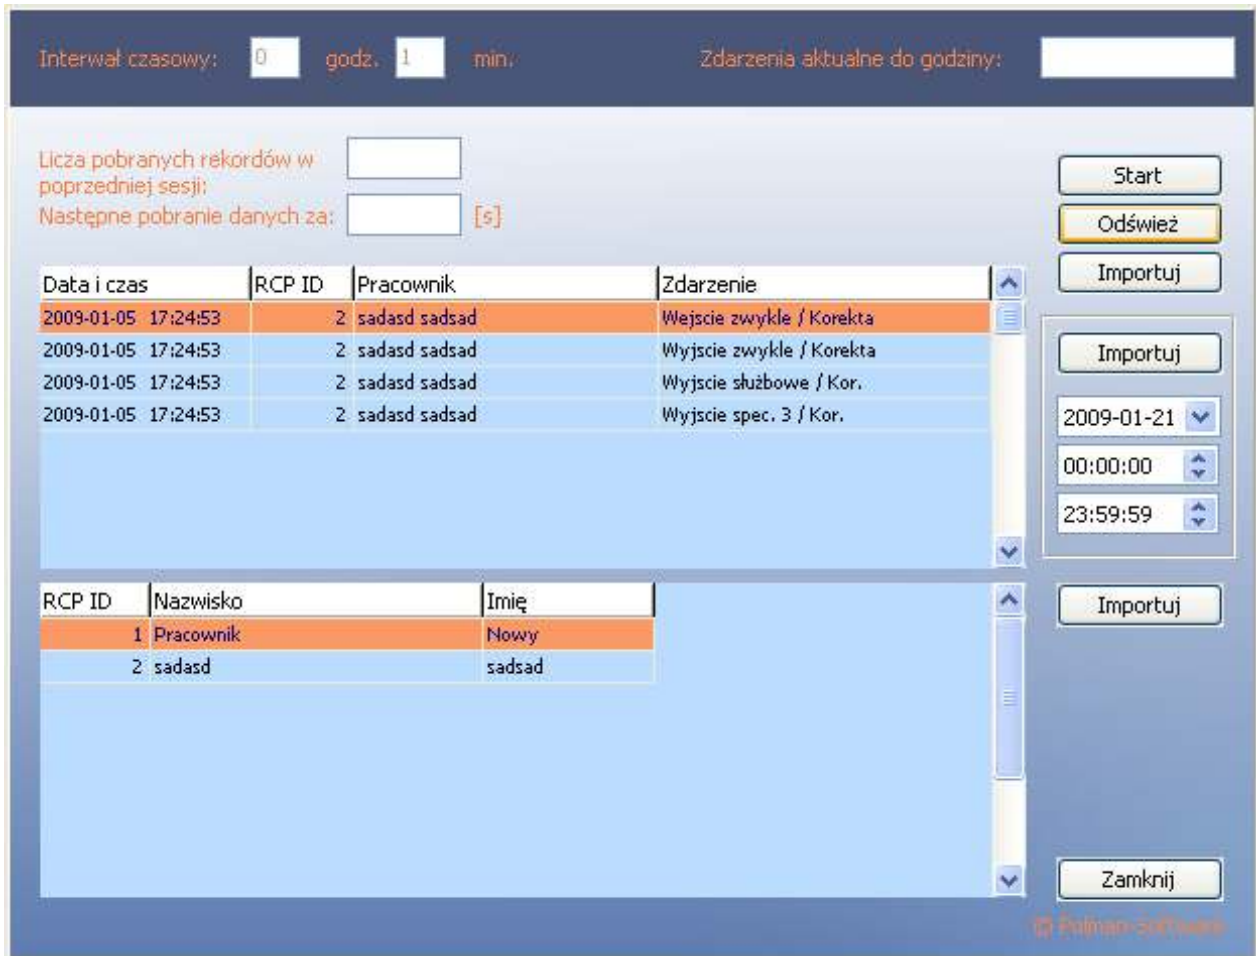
Interwał czasowy: 0 godz. 1 min. Zdarzenia aktualne do godziny:

Licza pobranych rekordów w poprzedniej sesji:
Następne pobranie danych za: [s]

Start
Odśwież
Importuj

| Data i czas | RCP ID | Pracownik | Zdarzenie |
|---|---|---|---|
| 2009-01-05 17:24:53 | 2 | sadasd sadsad | Wejscie zwykle / Korekta |
| 2009-01-05 17:24:53 | 2 | sadasd sadsad | Wyjscie zwykle / Korekta |
| 2009-01-05 17:24:53 | 2 | sadasd sadsad | Wyjscie służbowe / Kor. |
| 2009-01-05 17:24:53 | 2 | sadasd sadsad | Wyjscie spec. 3 / Kor. |

Importuj
2009-01-21
00:00:00
23:59:59

| RCP ID | Nazwisko | Imię |
|---|---|---|
| 1 | Pracownik | Nowy |
| 2 | sadasd | sadsad |

Importuj

Zamknij

© Polman-Software